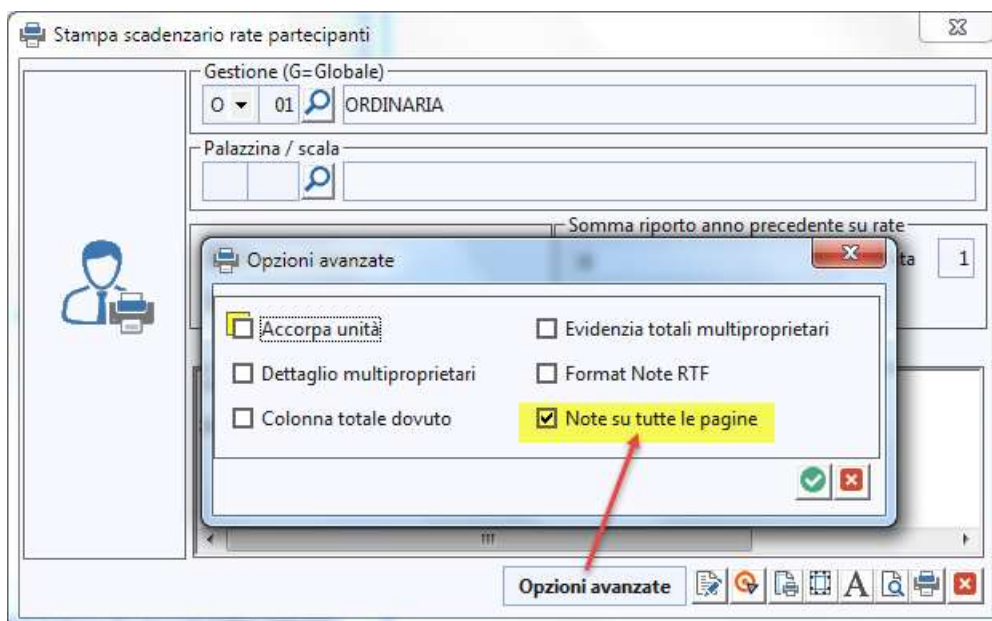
Stampa scadenzario rate partecipanti

Gestione (G=Globale)

O 01 ORDINARIA

Palazzina / scala

Somma riporto anno precedente su rate

ta 1

Opzioni avanzate

Accorpa unità

Evidenzia totali multiproprietari

Dettaglio multiproprietari

Format Note RTF

Colonna totale dovuto

Note su tutte le pagine

Opzioni avanzate